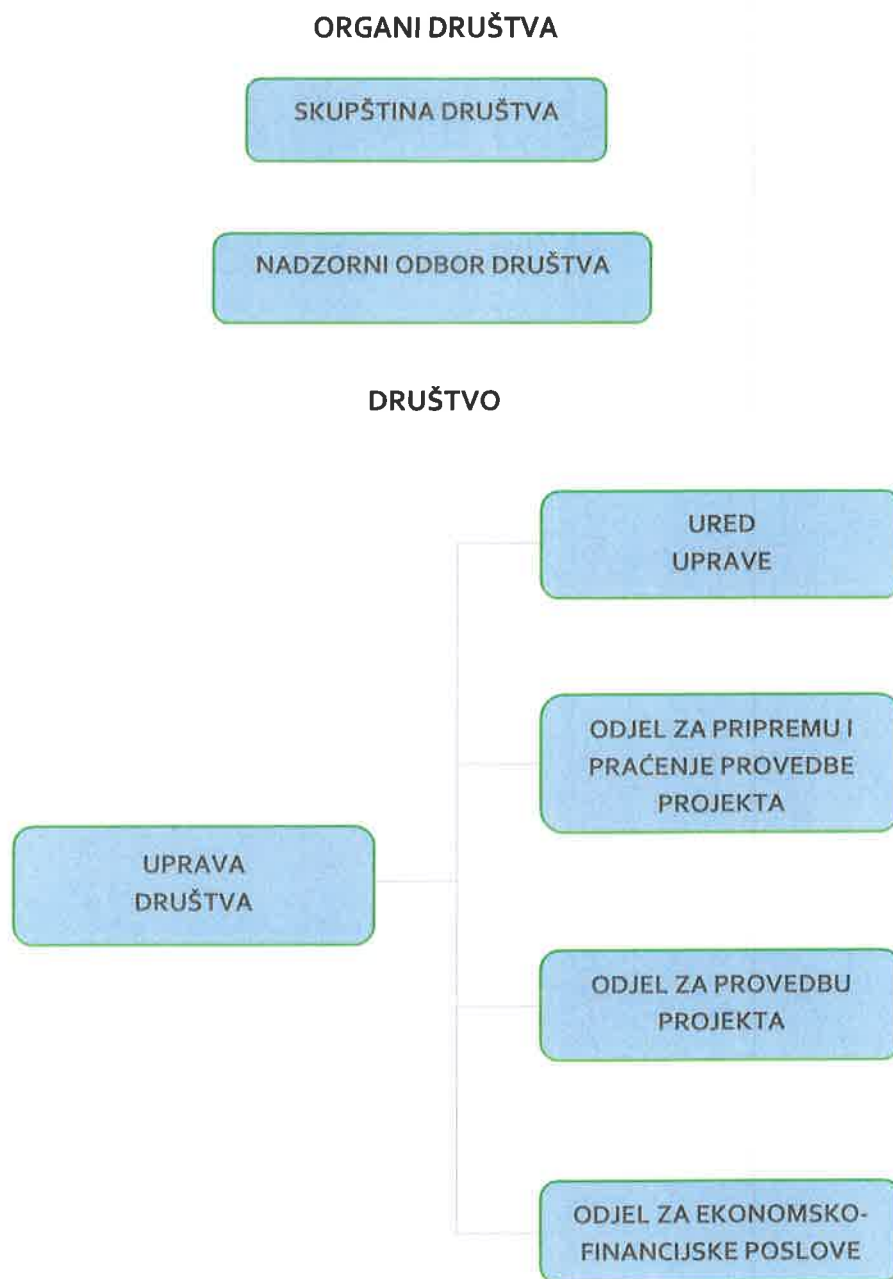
ORGANI DRUŠTVA

SKUPŠTINA DRUŠTVA

NADZORNI ODBOR DRUŠTVA

DRUŠTVO

UPRAVA DRUŠTVA

URED UPRAVE

ODJEL ZA PRIPREMU I PRAĆENJE PROVEDBE PROJEKTA

ODJEL ZA PROVEDBU PROJEKTA

ODJEL ZA EKONOMSKO-FINANCIJSKE POSLOVE